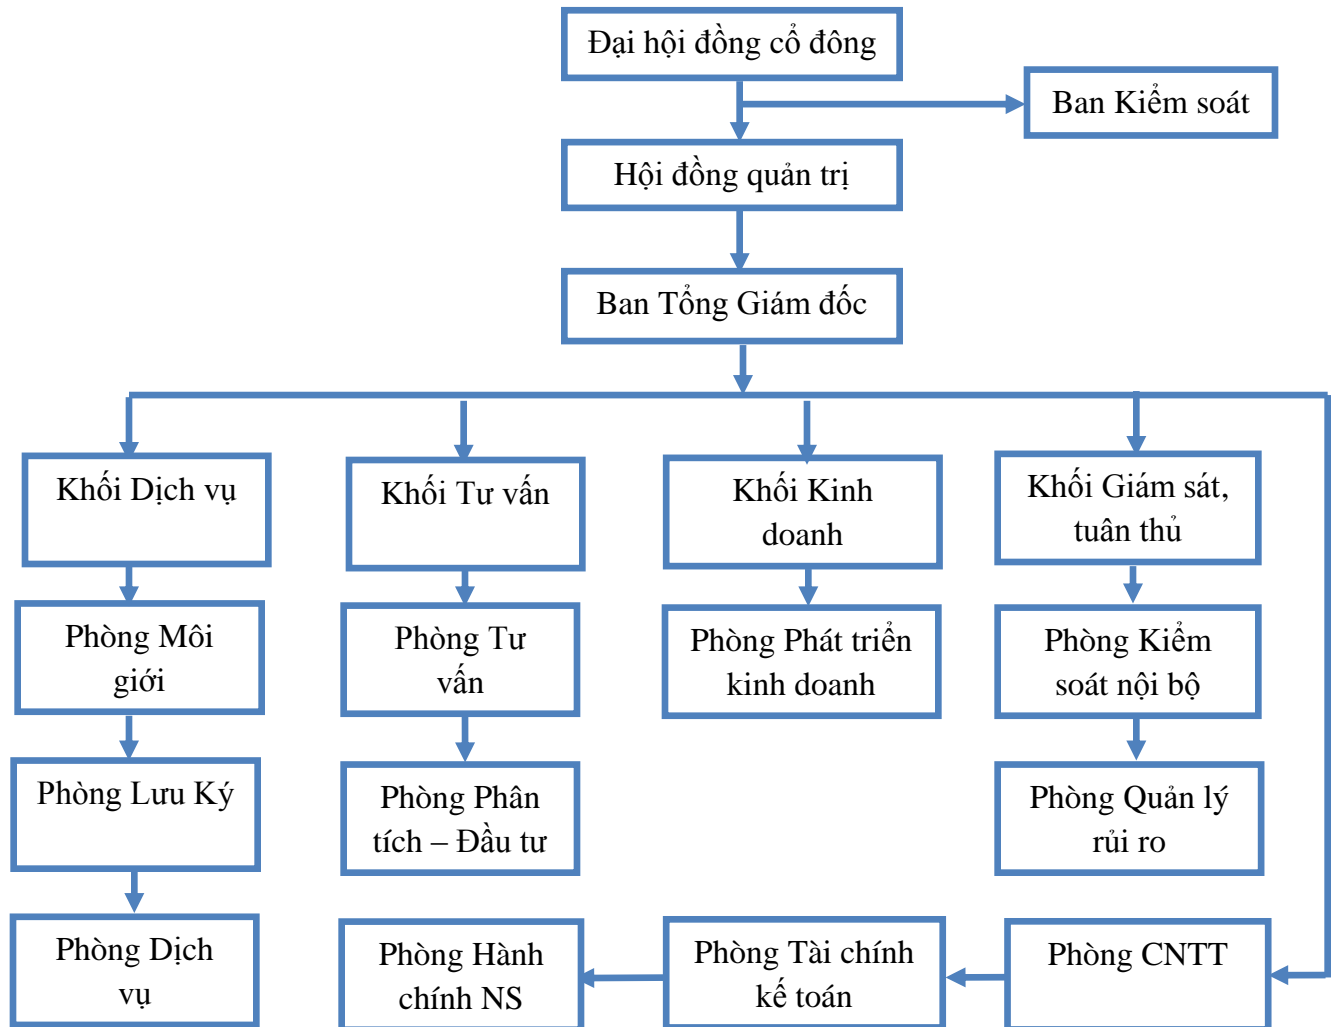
Đại hội đồng cổ đông

Ban Kiểm soát

Hội đồng quản trị

Ban Tổng Giám đốc

Khối Dịch vụ

Phòng Môi giới

Phòng Lưu Ký

Phòng Dịch vụ

Khối Tư vấn

Phòng Tư vấn

Phòng Phân tích – Đầu tư

Khối Kinh doanh

Phòng Phát triển kinh doanh

Khối Giám sát, tuân thủ

Phòng Kiểm soát nội bộ

Phòng Quản lý rủi ro

Phòng CNTT

Phòng Tài chính kế toán

Phòng Hành chính NS